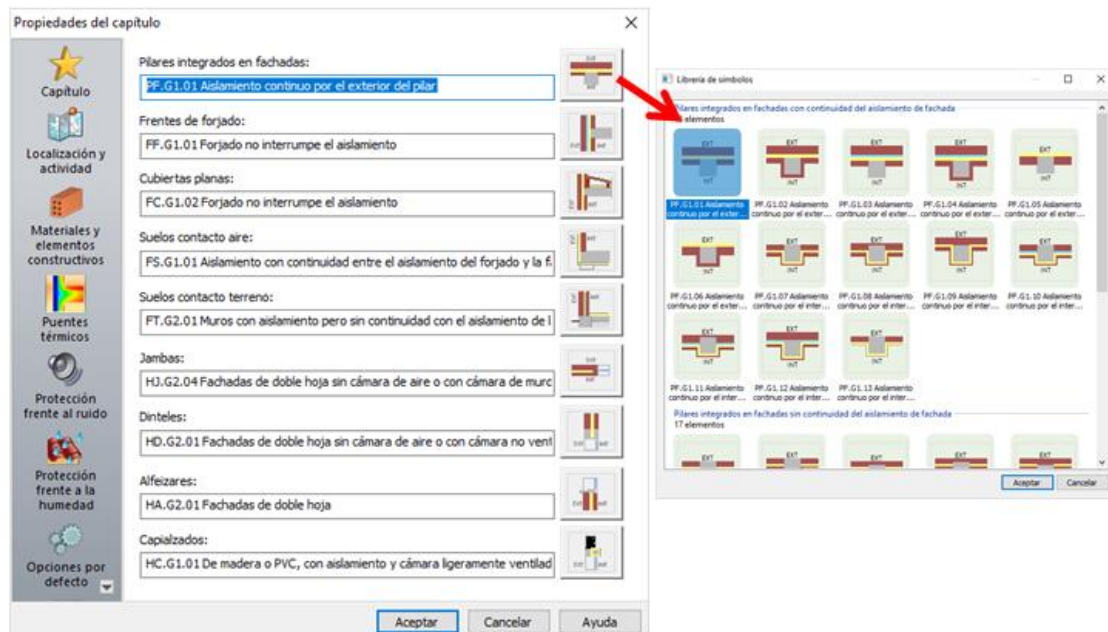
Propiedades del capítulo

Capítulo
Localización y actividad
Materiales y elementos constructivos
Puentes térmicos
Protección frente al ruido
Protección frente a la humedad
Opciones por defecto

Pilares integrados en fachadas:
PF.G1.01 Aislamiento continuo por el exterior del pilar
Frentes de forjado:
FF.G1.01 Forjado no interrumpe el aislamiento
Cubiertas planas:
FC.G1.02 Forjado no interrumpe el aislamiento
Suelos contacto aire:
FS.G1.01 Aislamiento con continuidad entre el aislamiento del forjado y la f
Suelos contacto terreno:
FT.G2.01 Muros con aislamiento pero sin continuidad con el aislamiento de l
Jambas:
HJ.G2.04 Fachadas de doble hoja sin cámara de aire o con cámara de murc
Dinteles:
HD.G2.01 Fachadas de doble hoja sin cámara de aire o con cámara no vent
Alfeizares:
HA.G2.01 Fachadas de doble hoja
Capialzados:
HC.G1.01 De madera o PVC, con aislamiento y cámara ligeramente ventilad

Aceptar Cancelar Ayuda

Librería de símbolos
Pilares integrados en fachadas con continuidad del aislamiento de fachada
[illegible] elementos
PF.G1.01 Aislamiento continuo por el exter...
PF.G1.02 Aislamiento continuo por el exter...
PF.G1.03 Aislamiento continuo por el exter...
PF.G1.04 Aislamiento continuo por el exter...
PF.G1.05 Aislamiento continuo por el exter...
PF.G1.06 Aislamiento continuo por el exter...
PF.G1.07 Aislamiento continuo por el inter...
PF.G1.08 Aislamiento continuo por el inter...
PF.G1.09 Aislamiento continuo por el inter...
PF.G1.10 Aislamiento continuo por el inter...
PF.G1.11 Aislamiento continuo por el inter...
PF.G1.12 Aislamiento continuo por el inter...
PF.G1.13 Aislamiento continuo por el inter...
Pilares integrados en fachadas sin continuidad del aislamiento de fachada
17 elementos
Aceptar Cancelar